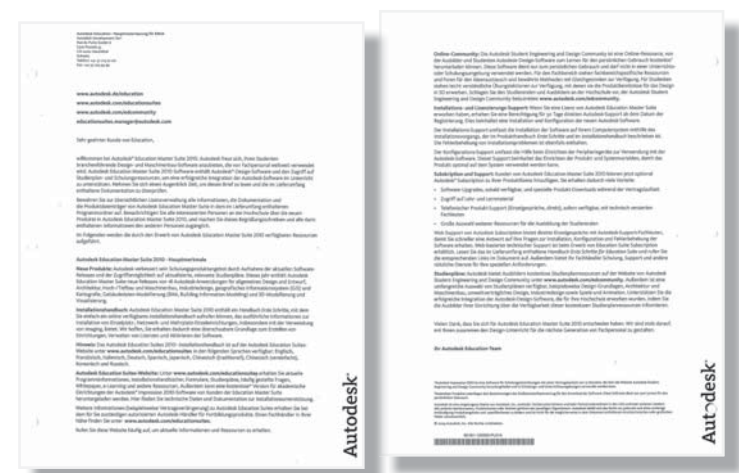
www.autodesk.de/education
www.autodesk.com/edcommunity

Sehr geehrter Kunde von Education,

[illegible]

Autodesk Education Master Suite 2010 - Hauptmerkmale

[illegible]

Online-Community: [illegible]

Installations- und Lizenzierungs-Support: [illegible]

Subskription und Support: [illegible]

Studienpläne: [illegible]

Ihr Autodesk Education Team

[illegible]

Autodesk

Autodesk